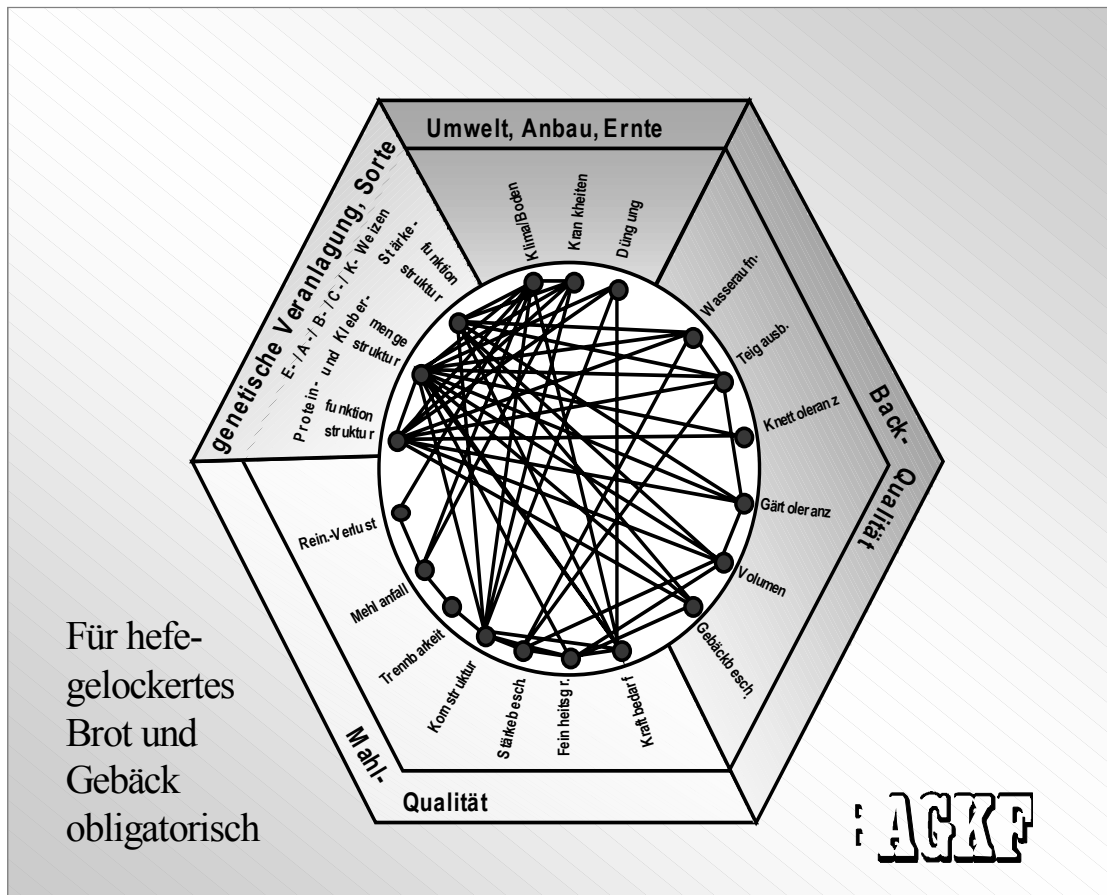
Umwelt, Anbau, Ernte

Klima/Boden
Krankheiten
Düngung

genetische Veranlagung, Sorte

E-/A-/B-/C-/K- Weizen

Stärke-
funktion
struktur

Protein- und Kleber-
menge
struktur
funktion
struktur

Back-
Qualität

Wasseraufn.
Teigausb.
Knettoleranz
Gärtoleranz
Volumen
Gebäckbesch.

Rein.-Verlust
Mehlanfall
Trennbarkeit
Kornstruktur
Stärkebesch
Feinheitsgr.
Kraftbedarf

Mahl-
Qualität

Für hefegelockertes Brot und Gebäck obligatorisch

AGKF